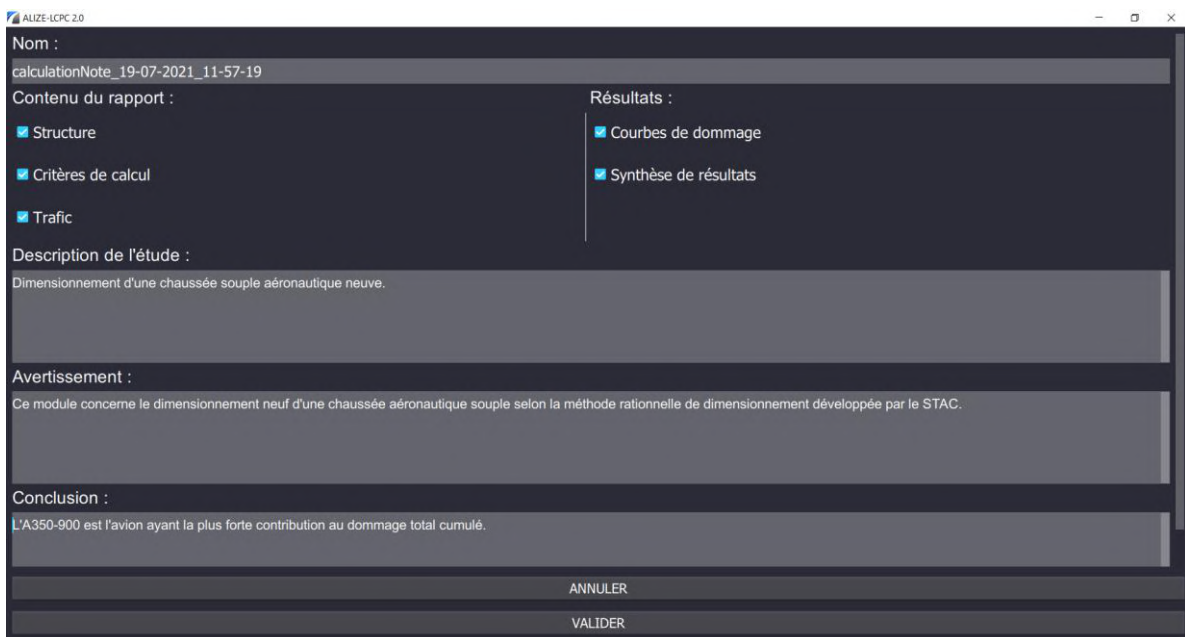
ALIZE-LCPC 2.0

Nom :

calculationNote_19-07-2021_11-57-19

Contenu du rapport :

Structure

Critères de calcul

Trafic

Résultats :

Courbes de dommage

Synthèse de résultats

Description de l'étude :

Dimensionnement d'une chaussée souple aéronautique neuve.

Avertissement :

Ce module concerne le dimensionnement neuf d'une chaussée aéronautique souple selon la méthode rationnelle de dimensionnement développée par le STAC.

Conclusion :

L'A350-900 est l'avion ayant la plus forte contribution au dommage total cumulé.

ANNULER

VALIDER